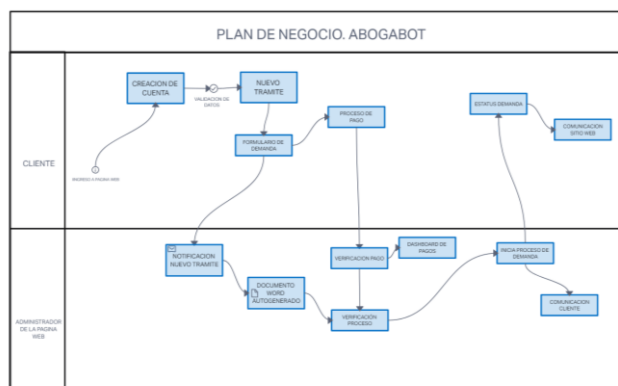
PLAN DE NEGOCIO. ABOGABOT

CLIENTE

INGRESO A PAGINA WEB

CREACION DE CUENTA

VALIDACION DE DATOS

NUEVO TRAMITE

FORMULARIO DE DEMANDA

PROCESO DE PAGO

ESTATUS DEMANDA

COMUNICACION SITIO WEB

ADMINISTRADOR DE LA PAGINA WEB

NOTIFICACION NUEVO TRAMITE

DOCUMENTO WORD AUTOGENERADO

VERIFICACION PAGO

DASHBOARD DE PAGOS

VERIFICACION PROCESO

INICIA PROCESO DE DEMANDA

COMUNICACION CLIENTE